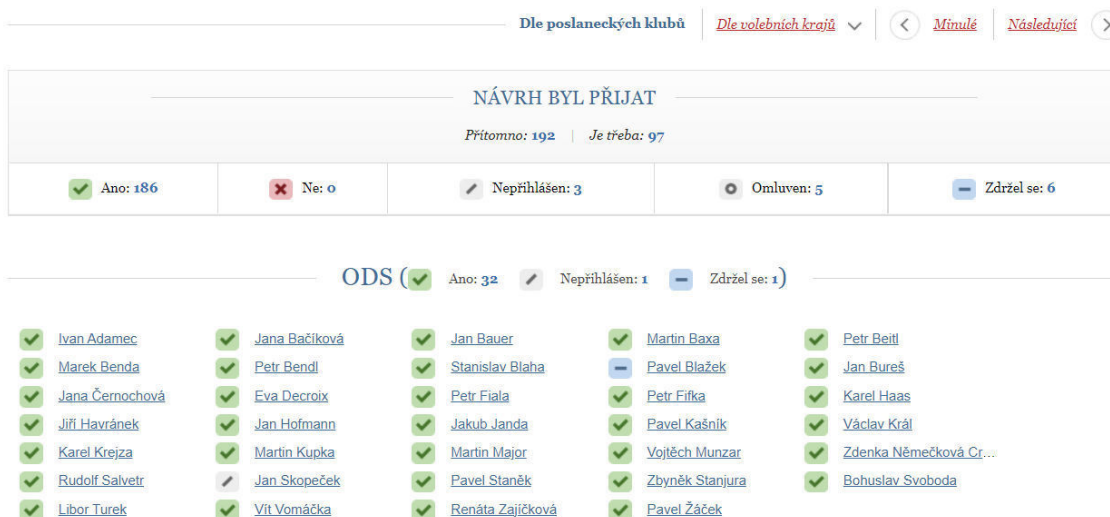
Dle poslaneckých klubů | Dle volebních krajů | Minulé | Následující

NÁVRH BYL PŘIJAT

Přítomno: 192 | Je třeba: 97

Ano: 186 | Ne: 0 | Nepřihlášen: 3 | Omluven: 5 | Zdržel se: 6

ODS ( Ano: 32 Nepřihlášen: 1 Zdržel se: 1)

| | | | | |
|---|---|---|---|---|
| Ivan Adamec | Jana Bačíková | Jan Bauer | Martin Baxa | Petr Beitl |
| Marek Benda | Petr Bendl | Stanislav Blaha | Pavel Blažek | Jan Bureš |
| Jana Černochová | Eva Decroix | Petr Fiala | Petr Fifka | Karel Haas |
| Jiří Havránek | Jan Hofmann | Jakub Janda | Pavel Kašník | Václav Král |
| Karel Krejza | Martin Kupka | Martin Major | Vojtěch Munzar | Zdenka Němečková Cr... |
| Rudolf Salvetr | Jan Skopeček | Pavel Staněk | Zbyněk Stanjura | Bohuslav Svoboda |
| Libor Turek | Vít Vomáčka | Renáta Zajíčková | Pavel Žáček | |